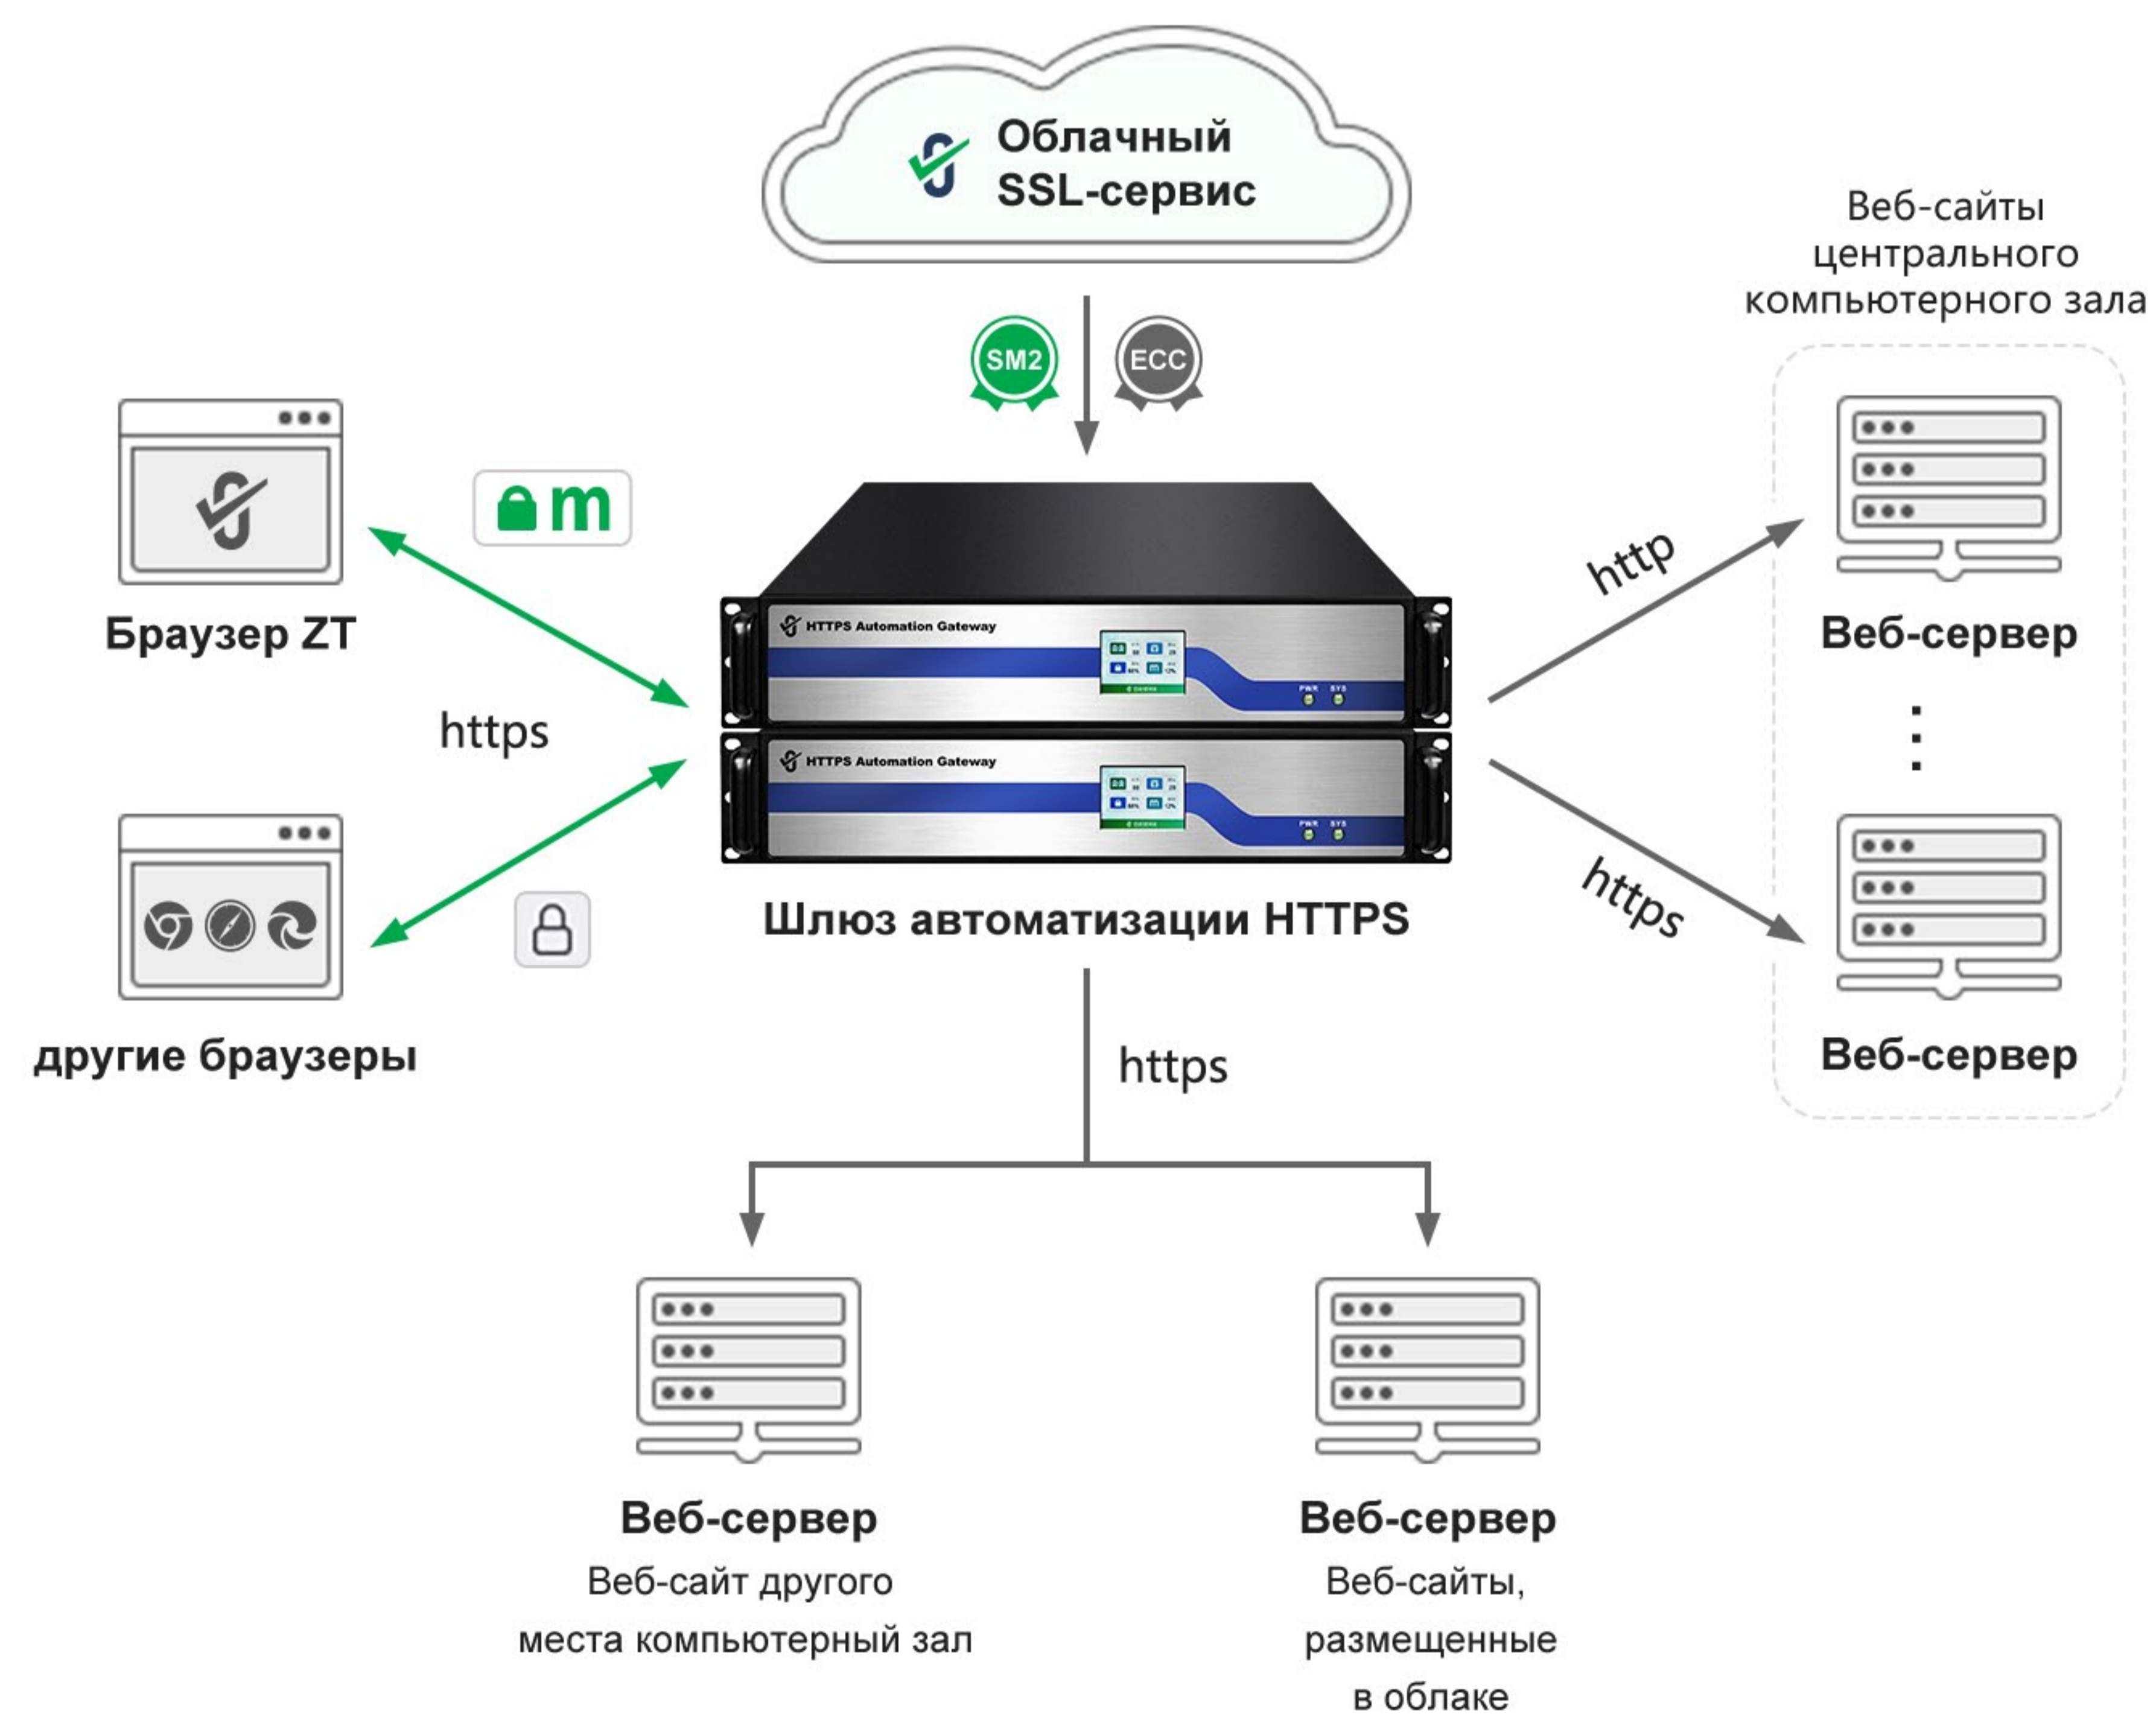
Облачный SSL-сервис

Веб-сайты центрального компьютерного зала

SM2

ECC

m

Браузер ZT

https

другие браузеры

HTTPS Automation Gateway

PWR SYS

HTTPS Automation Gateway

PWR SYS

Шлюз автоматизации HTTPS

http

Веб-сервер

https

Веб-сервер

https

Веб-сервер
Веб-сайт другого места компьютерный зал

Веб-сервер
Веб-сайты, размещенные в облаке